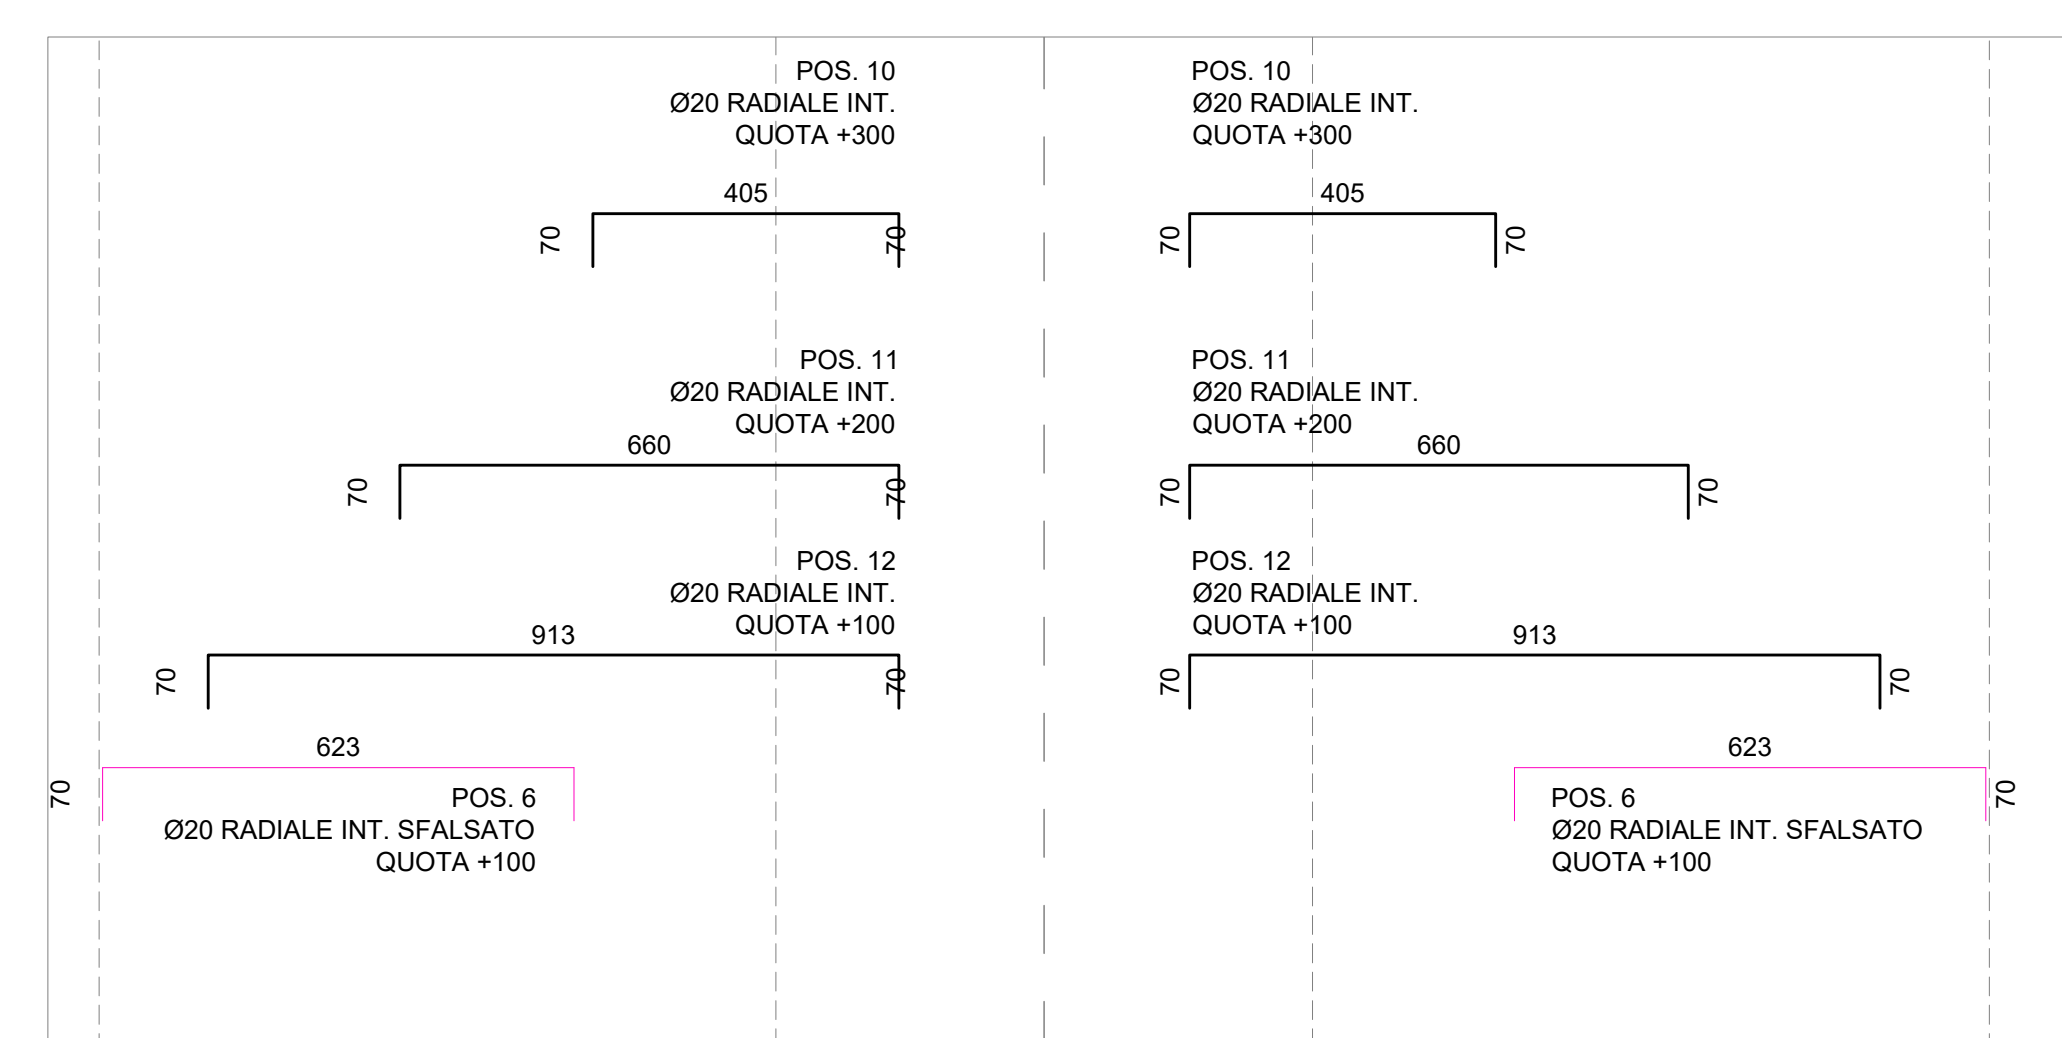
POS. 10
Ø20 RADIALE INT.
QUOTA +300

405

70 70

POS. 10
Ø20 RADIALE INT.
QUOTA +300

405

70 70

POS. 11
Ø20 RADIALE INT.
QUOTA +200

660

70 70

POS. 11
Ø20 RADIALE INT.
QUOTA +200

660

70 70

POS. 12
Ø20 RADIALE INT.
QUOTA +100

913

70 70

POS. 12
Ø20 RADIALE INT.
QUOTA +100

913

70 70

623

70

POS. 6
Ø20 RADIALE INT. SFALSATO
QUOTA +100

623

70

POS. 6
Ø20 RADIALE INT. SFALSATO
QUOTA +100